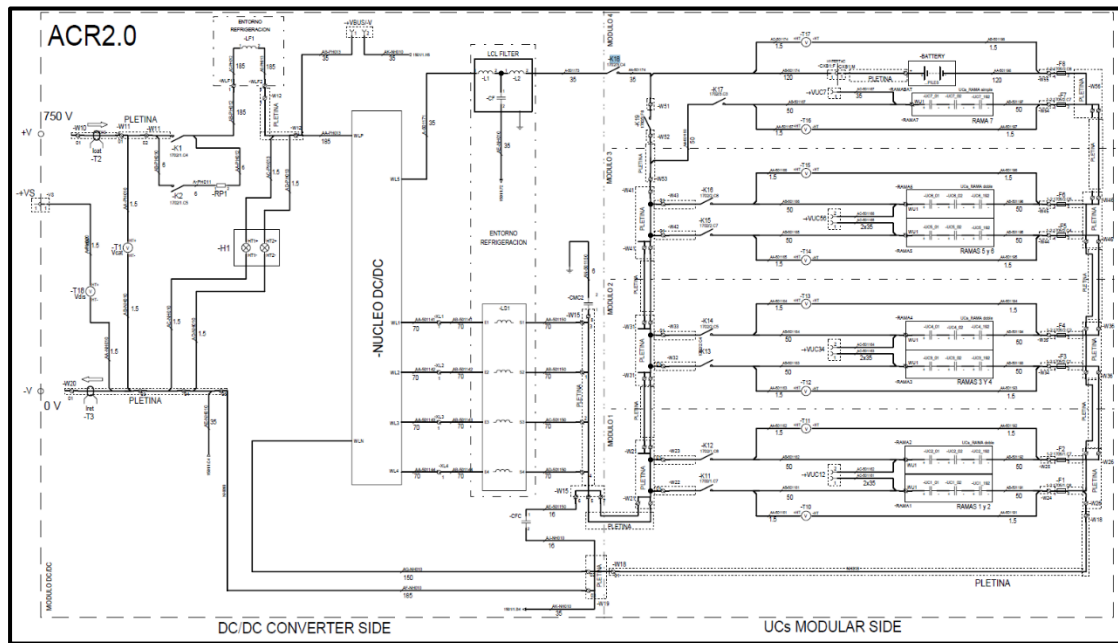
ACR2.0

ENTORNO REFRIGERACION

-LF1

185

185

+VBUS-V

35

35

750 V

+V

-W10

PLETINA

-W11

Iout

-T2

-K1

-K2

-RP1

6

6

PLETINA

185

LCL FILTER

-L1

-L2

-C

35

35

35

-E18

+VS

1.5

1.5

-T1

Vout

-H1

-T16

-NUCLEO DC/DC

ENTORNO REFRIGERACION

-LD1

70

70

70

70

70

70

70

70

-CMC2

-W15

PLETINA

-V

-W20

0 V

Iinst

-T3

PLETINA

1.5

1.5

1.5

35

-W15

-CFC

16

16

-W18

150

185

PLETINA

MODULO DC/DC

MODULO 4

MODULO 3

MODULO 2

MODULO 1

-BATTERY

PLETINA

120

120

-K17

-W51

+VUC7

50

50

RAMA 7

-T16

-W52

-W53

-K16

-K15

+VUC56

50

50

2x35

RAMAS 5 y 6

-T14

-K14

-K13

+VUC34

50

50

2x35

RAMAS 3 Y 4

-T12

-K12

-K11

+VUC12

50

50

2x35

RAMAS 1 y 2

-T10

-T17

-T15

-T13

-T11

1.5

1.5

1.5

1.5

1.5

1.5

1.5

1.5

PLETINA

PLETINA

PLETINA

PLETINA

PLETINA

PLETINA

DC/DC CONVERTER SIDE

UCs MODULAR SIDE